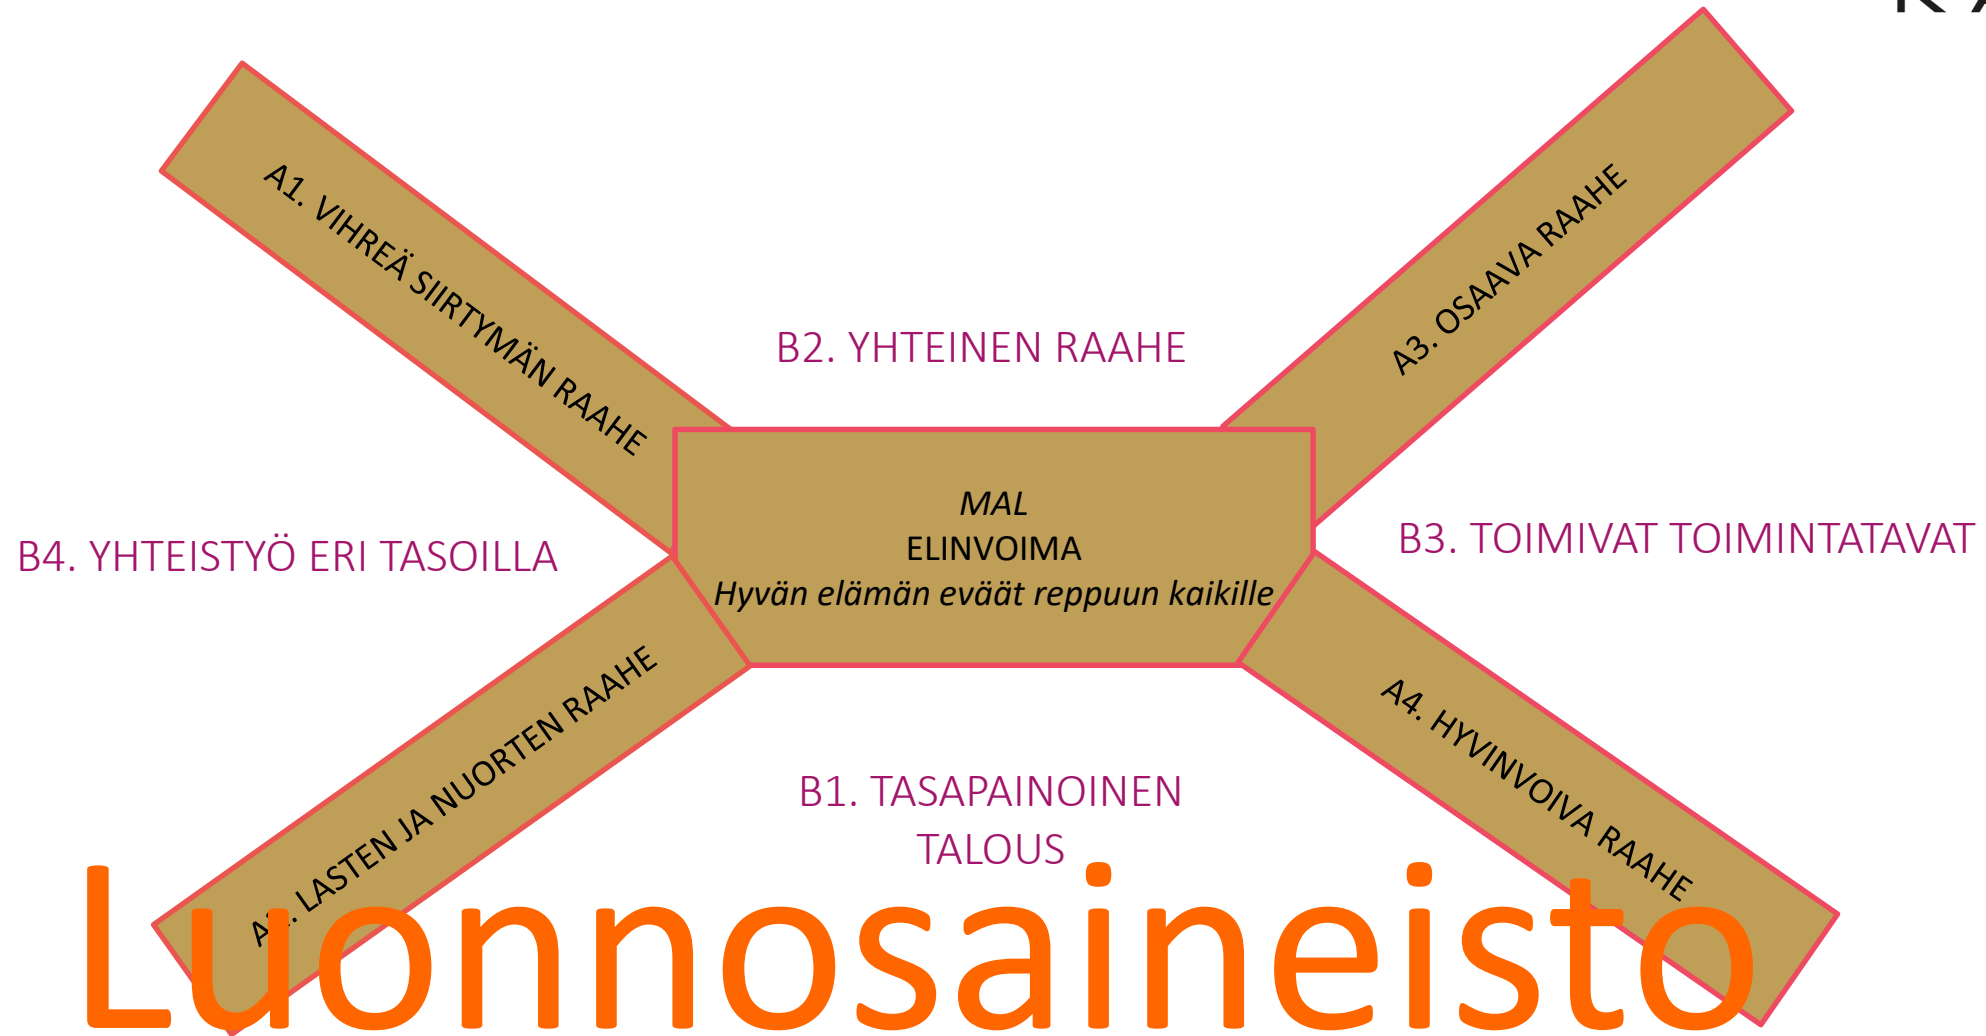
A1. VIHREÄ SIIRTYMÄN RAAHE

B2. YHTEINEN RAAHE

A3. OSAAVA RAAHE

MAL
ELINVOIMA
*Hyvän elämän eväät reppuun kaikille*

B4. YHTEISTYÖ ERI TASOILLA

B3. TOIMIVAT TOIMINTATAVAT

A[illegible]. LASTEN JA NUORTEN RAAHE

A4. HYVINVOIVA RAAHE

B1. TASAPAINOINEN TALOUS

Luonnosaineisto